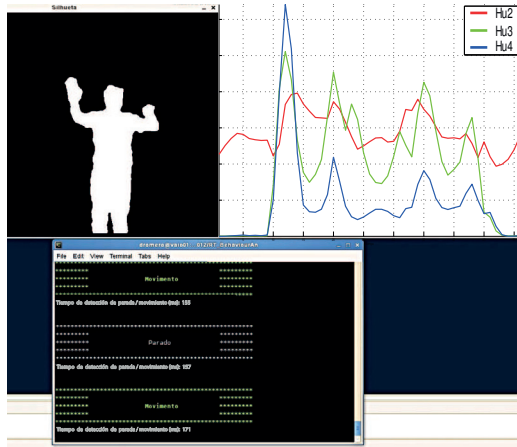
Silhueta

Hu2
Hu3
Hu4

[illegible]

File Edit View Terminal Tabs Help

********* Movimiento *********

Tiempo de detección de parada / movimiento (ms): 155

********* Parado *********

Tiempo de detección de parada / movimiento (ms): 157

********* Movimiento *********

Tiempo de detección de parada / movimiento (ms): 171